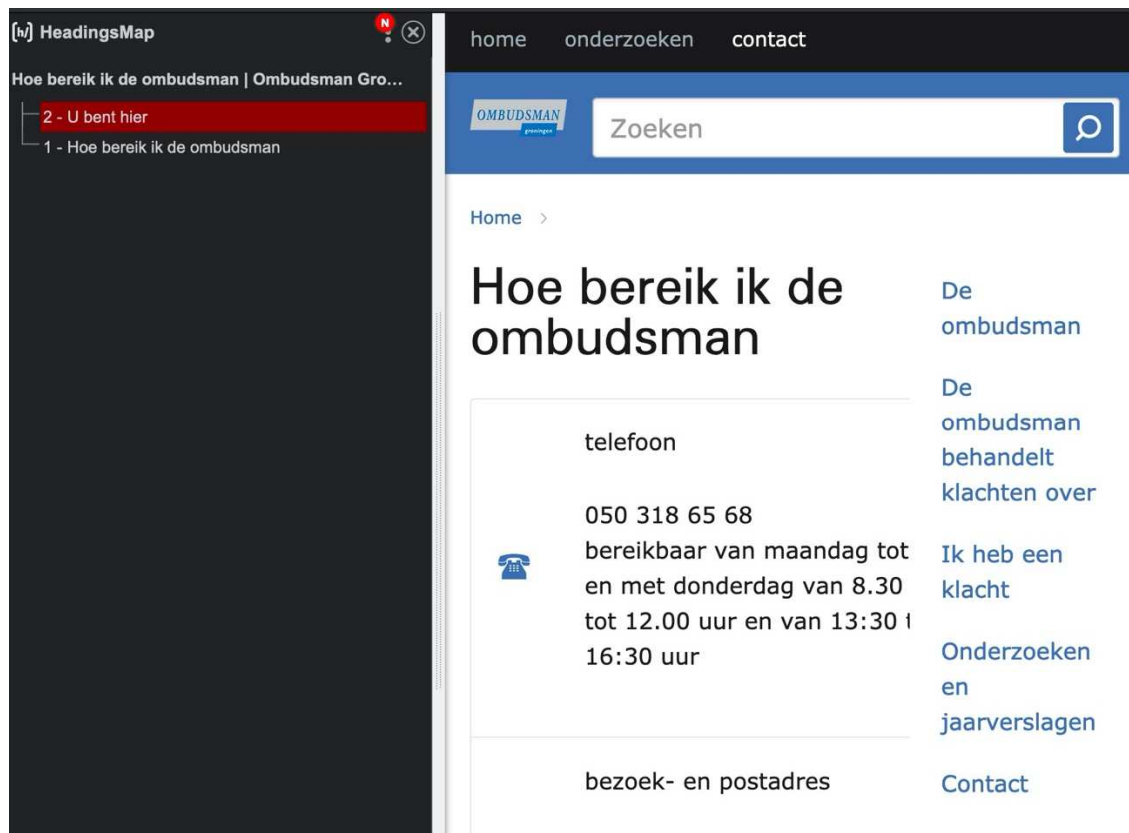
[h/] HeadingsMap

N

Hoe bereik ik de ombudsman | Ombudsman Gro...

2 - U bent hier

1 - Hoe bereik ik de ombudsman

home onderzoeken contact

OMBUDSMAN groningen

Zoeken

Home >

Hoe bereik ik de ombudsman

telefoon

050 318 65 68
bereikbaar van maandag tot en met donderdag van 8.30 tot 12.00 uur en van 13:30 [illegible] 16:30 uur

bezoek- en postadres

De ombudsman

De ombudsman behandelt klachten over

Ik heb een klacht

Onderzoeken en jaarverslagen

Contact